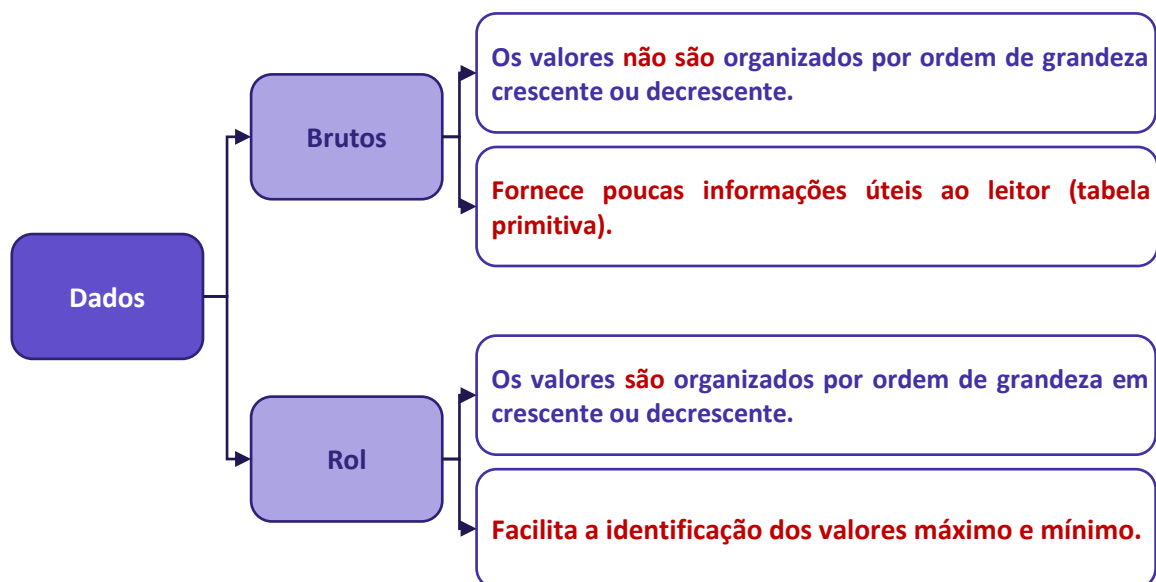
Dados

Brutos

Os valores não são organizados por ordem de grandeza crescente ou decrescente.

Fornece poucas informações úteis ao leitor (tabela primitiva).

Rol

Os valores são organizados por ordem de grandeza em crescente ou decrescente.

Facilita a identificação dos valores máximo e mínimo.